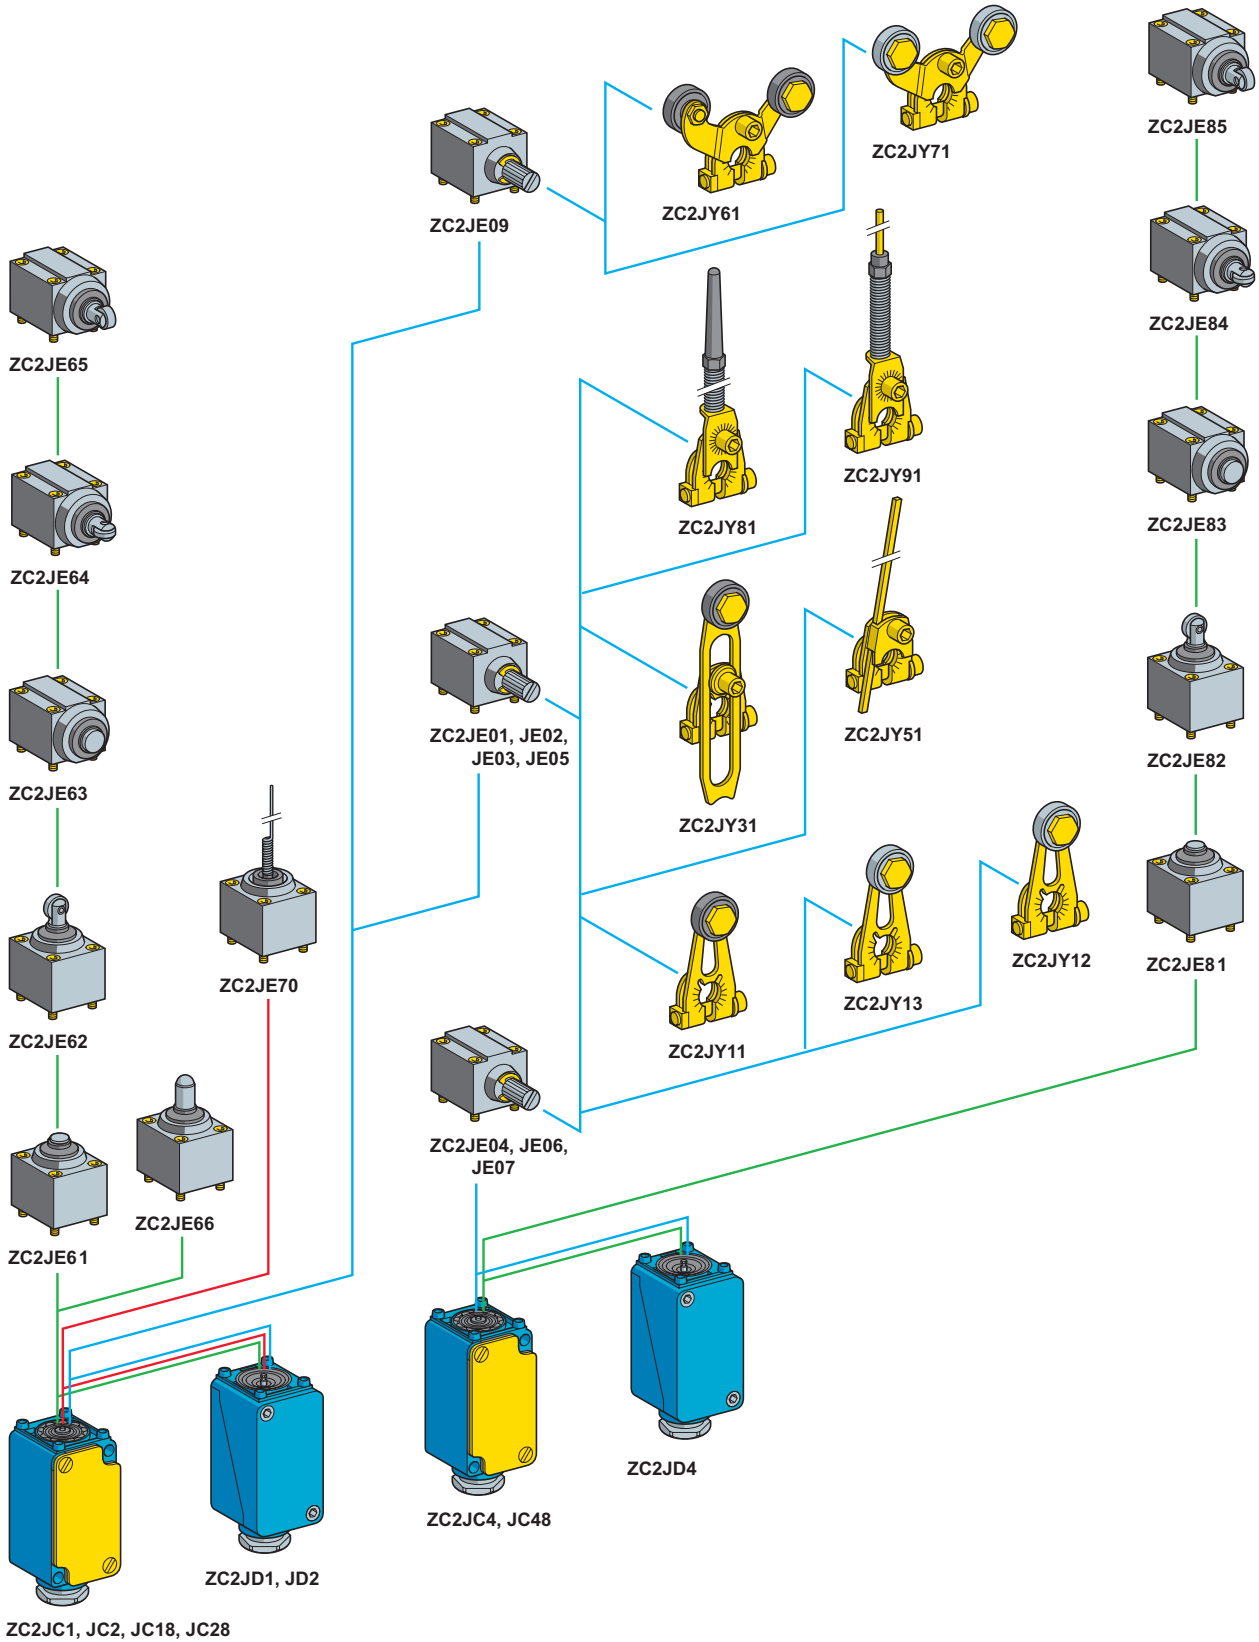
ZC2JE85

ZC2JE84

ZC2JE83

ZC2JE82

ZC2JE81

ZC2JY71

ZC2JY61

ZC2JE09

ZC2JE65

ZC2JE64

ZC2JE63

ZC2JE62

ZC2JE61

ZC2JE66

ZC2JE70

ZC2JY91

ZC2JY81

ZC2JY51

ZC2JY31

ZC2JE01, JE02, JE03, JE05

ZC2JY12

ZC2JY13

ZC2JY11

ZC2JE04, JE06, JE07

ZC2JD4

ZC2JC4, JC48

ZC2JD1, JD2

ZC2JC1, JC2, JC18, JC28